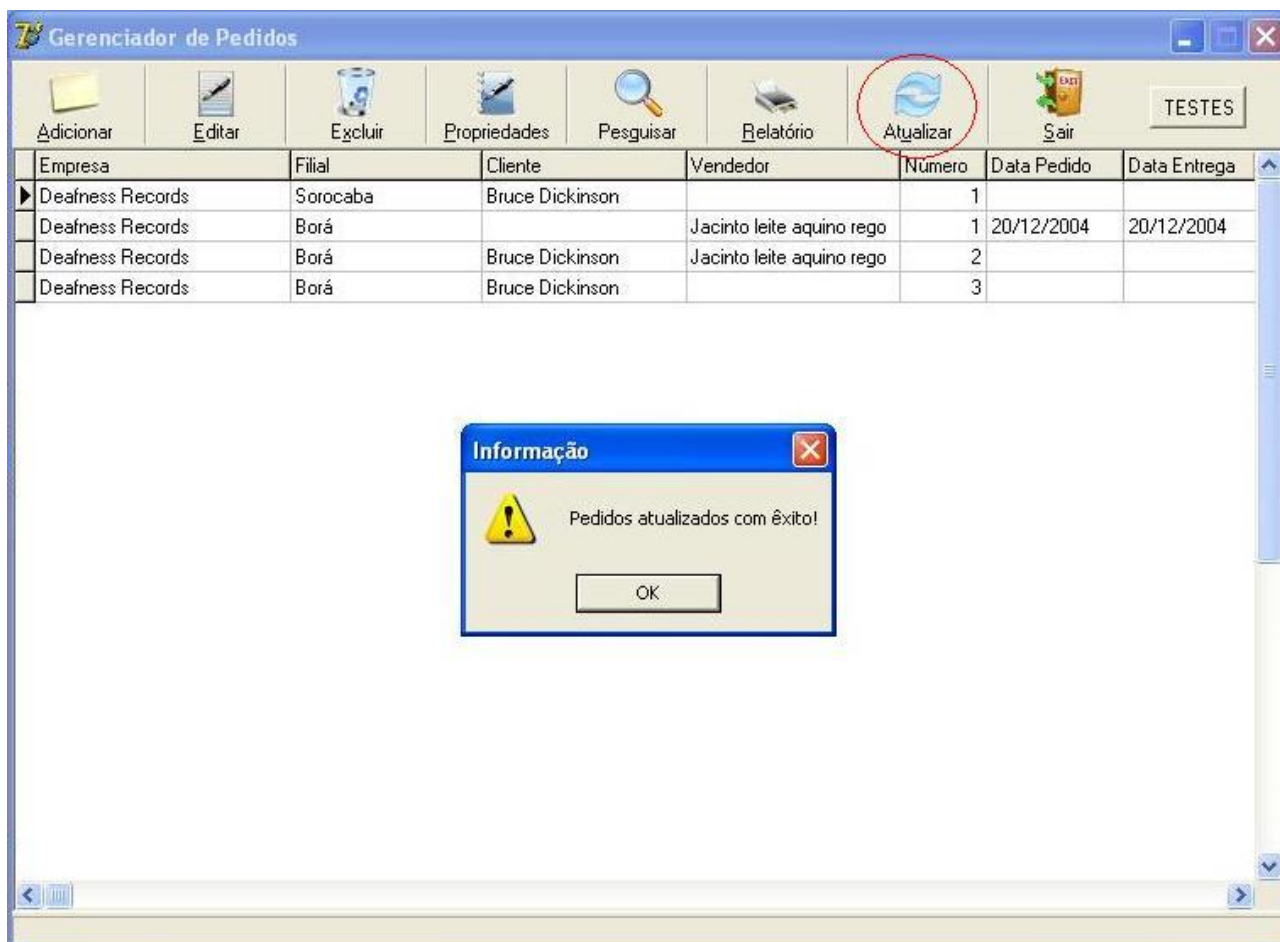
Gerenciador de Pedidos

Adicionar Editar Excluir Propriedades Pesquisar Relatório Atualizar Sair TESTES

| Empresa | Filial | Cliente | Vendedor | Número | Data Pedido | Data Entrega |
|---|---|---|---|---|---|---|
| Deafness Records | Sorocaba | Bruce Dickinson | | 1 | | |
| Deafness Records | Borá | | Jacinto leite aquino rego | 1 | 20/12/2004 | 20/12/2004 |
| Deafness Records | Borá | Bruce Dickinson | Jacinto leite aquino rego | 2 | | |
| Deafness Records | Borá | Bruce Dickinson | | 3 | | |

Informação

Pedidos atualizados com êxito!

OK